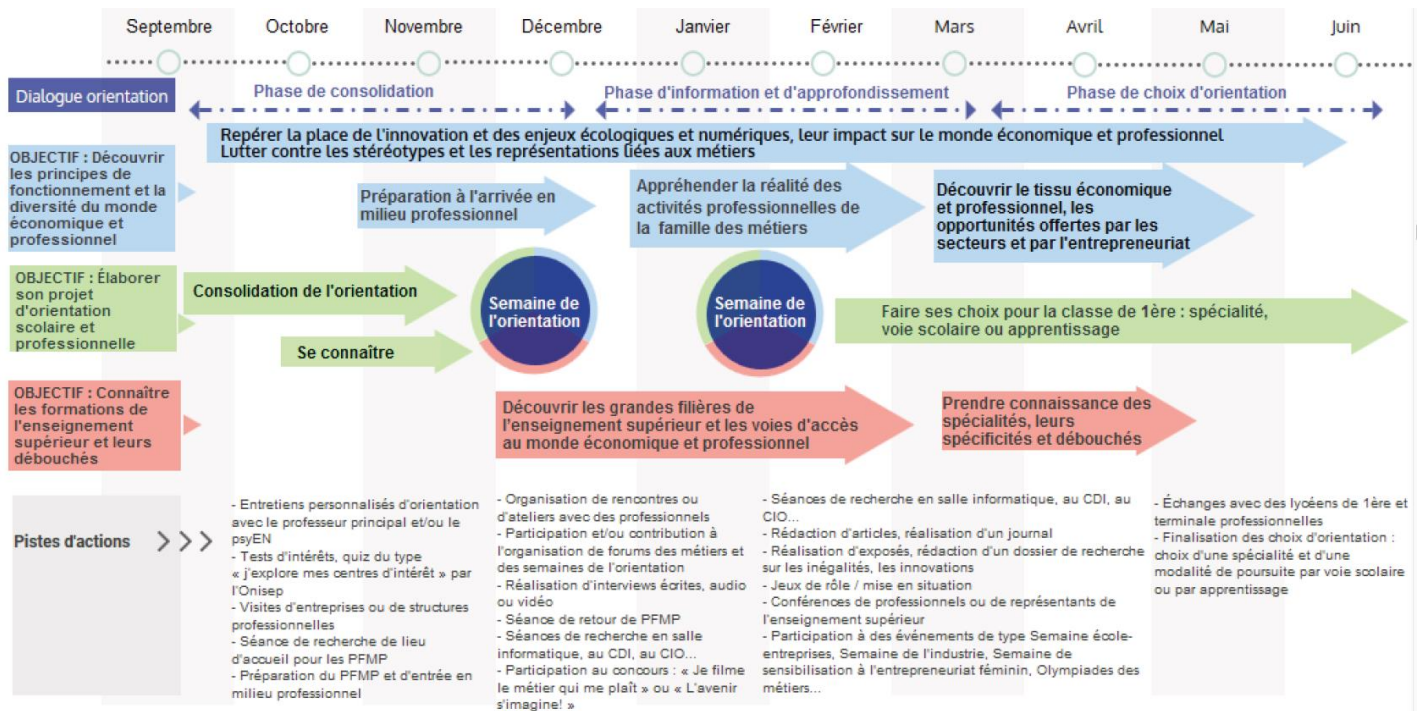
Septembre Octobre Novembre Décembre Janvier Février Mars Avril Mai Juin

Dialogue orientation

Phase de consolidation

Phase d'information et d'approfondissement

Phase de choix d'orientation

Repérer la place de l'innovation et des enjeux écologiques et numériques, leur impact sur le monde économique et professionnel
Lutter contre les stéréotypes et les représentations liées aux métiers

OBJECTIF : Découvrir les principes de fonctionnement et la diversité du monde économique et professionnel

Préparation à l'arrivée en milieu professionnel

Appréhender la réalité des activités professionnelles de la famille des métiers

Découvrir le tissu économique et professionnel, les opportunités offertes par les secteurs et par l'entrepreneuriat

OBJECTIF : Élaborer son projet d'orientation scolaire et professionnelle

Consolidation de l'orientation

Se connaître

Semaine de l'orientation

Semaine de l'orientation

Faire ses choix pour la classe de 1ère : spécialité, voie scolaire ou apprentissage

OBJECTIF : Connaître les formations de l'enseignement supérieur et leurs débouchés

Découvrir les grandes filières de l'enseignement supérieur et les voies d'accès au monde économique et professionnel

Prendre connaissance des spécialités, leurs spécificités et débouchés

Pistes d'actions >>>

- Entretiens personnalisés d'orientation avec le professeur principal et/ou le psyEN
- Tests d'intérêts, quiz du type « j'explore mes centres d'intérêt » par l'Onisep
- Visites d'entreprises ou de structures professionnelles
- Séance de recherche de lieu d'accueil pour les PFMP
- Préparation du PFMP et d'entrée en milieu professionnel

- Organisation de rencontres ou d'ateliers avec des professionnels
- Participation et/ou contribution à l'organisation de forums des métiers et des semaines de l'orientation
- Réalisation d'interviews écrites, audio ou vidéo
- Séance de retour de PFMP
- Séances de recherche en salle informatique, au CDI, au CIO...
- Participation au concours : « Je filme le métier qui me plaît » ou « L'avenir s'imagine! »

- Séances de recherche en salle informatique, au CDI, au CIO...
- Rédaction d'articles, réalisation d'un journal
- Réalisation d'exposés, rédaction d'un dossier de recherche sur les inégalités, les innovations
- Jeux de rôle / mise en situation
- Conférences de professionnels ou de représentants de l'enseignement supérieur
- Participation à des événements de type Semaine école-entreprises, Semaine de l'industrie, Semaine de sensibilisation à l'entrepreneuriat féminin, Olympiades des métiers...

- Échanges avec des lycéens de 1ère et terminale professionnelles
- Finalisation des choix d'orientation : choix d'une spécialité et d'une modalité de poursuite par voie scolaire ou par apprentissage